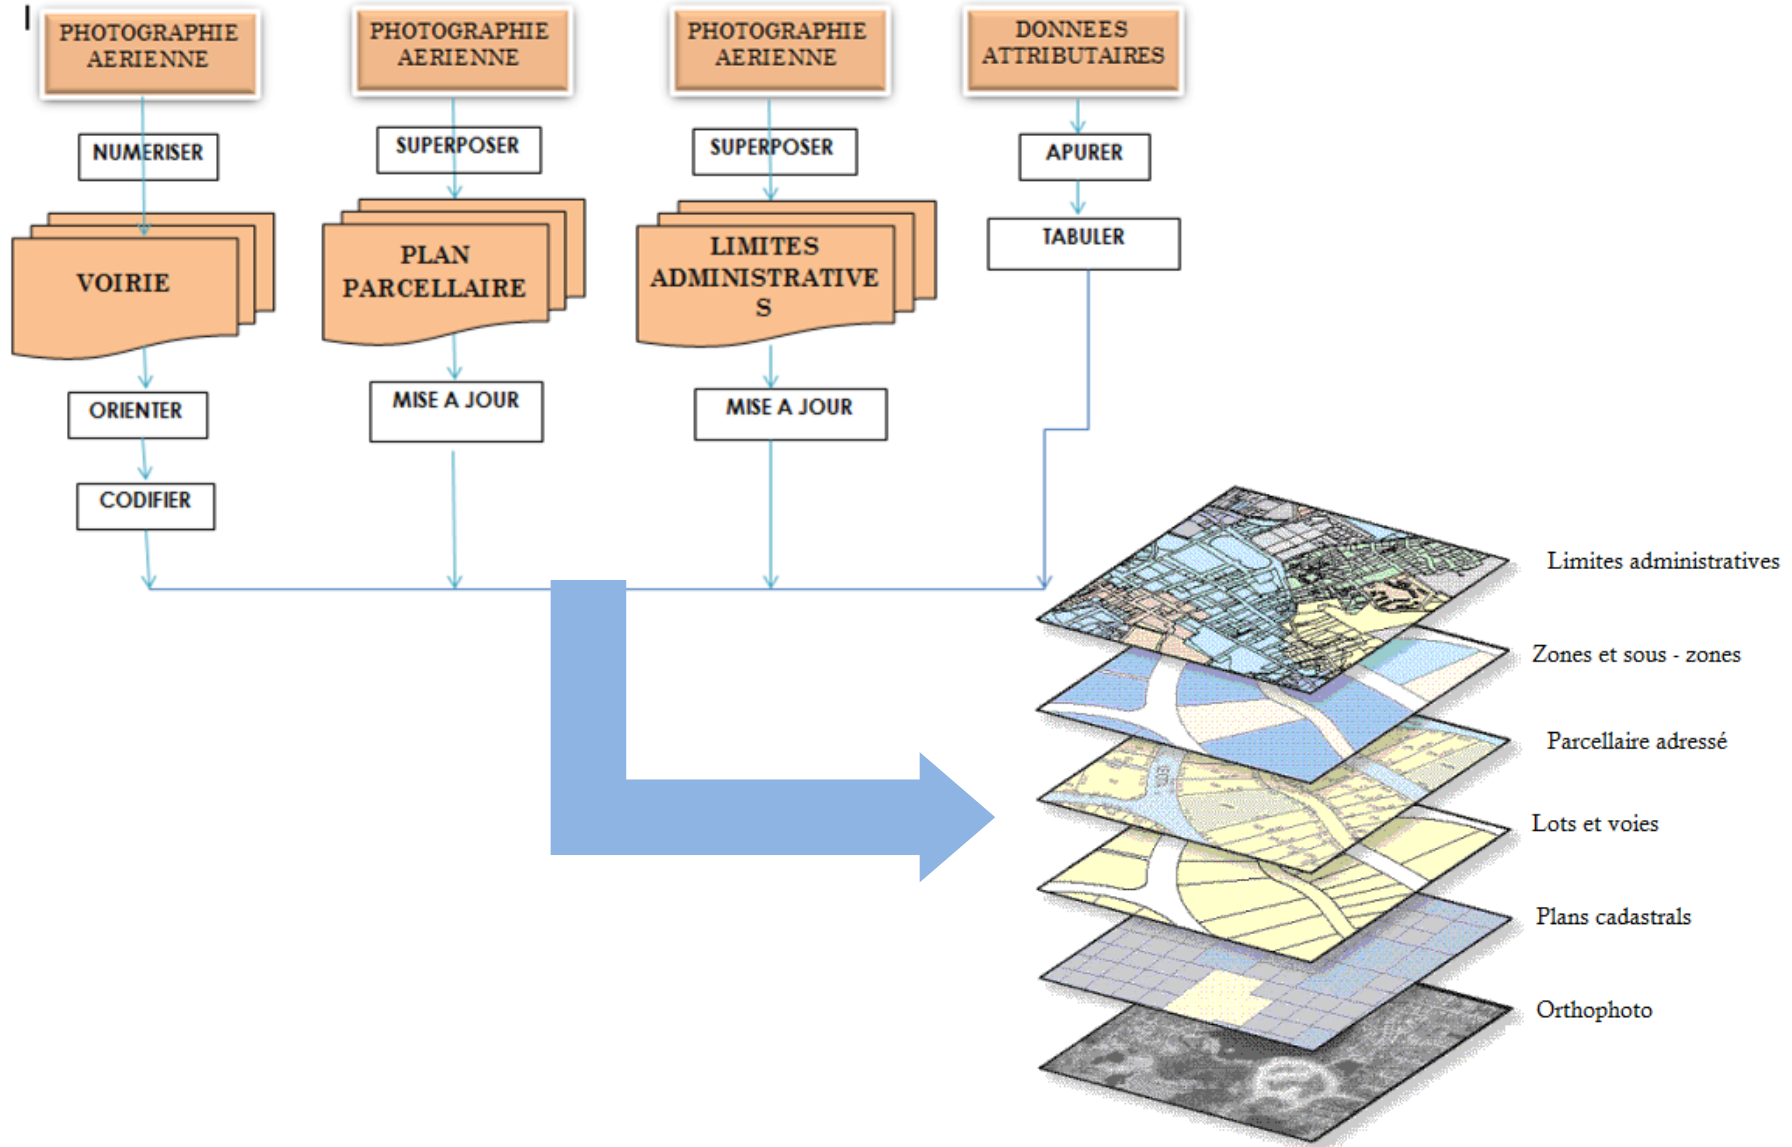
PHOTOGRAPHIE AERIENNE

NUMERISER

VOIRIE

ORIENTER

CODIFIER

PHOTOGRAPHIE AERIENNE

SUPERPOSER

PLAN PARCELLAIRE

MISE A JOUR

PHOTOGRAPHIE AERIENNE

SUPERPOSER

LIMITES ADMINISTRATIVE S

MISE A JOUR

DONNEES ATTRIBUTAIRES

APURER

TABULER

Limites administratives

Zones et sous - zones

Parcellaire adressé

Lots et voies

Plans cadastrals

Orthophoto